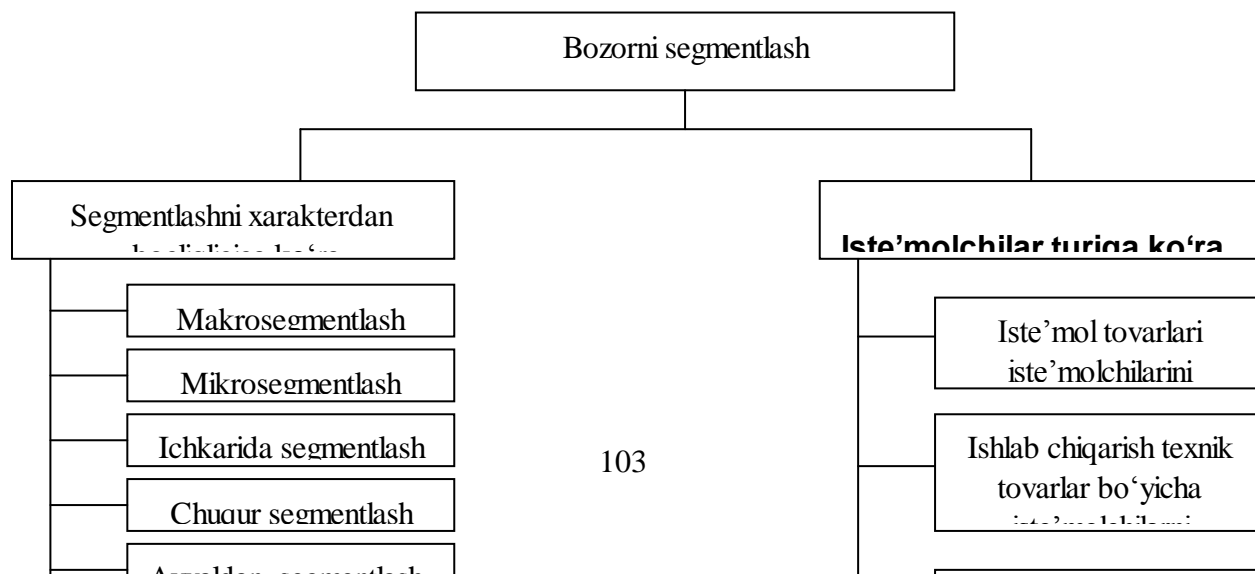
Bozorni segmentlash

Segmentlashni xarakterdan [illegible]

Iste'molchilar turiga ko'ra

Makrosegmentlash

Mikrosegmentlash

Ichkarida segmentlash

Chuqur segmentlash

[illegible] segmentlash

Iste'mol tovarlari iste'molchilarini

Ishlab chiqarish texnik tovarlar bo'yicha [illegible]

103